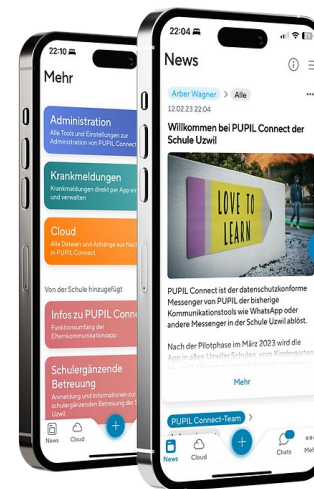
22:10

Mehr

Administration
Alle Tools und Einstellungen zur Administration von PUPIL Connect

Krankmeldungen
Krankmeldungen direkt per App einreichen und verwalten

Cloud
Alle Dateien und Anhänge aus Nachrichten in PUPIL Connect

Von der Schule hinzugefügt

Infos zu PUPIL Connect
Funktionsumfang der Elternkommunikationsapp

Schulergänzende Betreuung
Anmeldung und Informationen zur schulergänzenden Betreuung der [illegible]

News Cloud

22:04

News

Arber Wagner > Alle
12.02.23 22:04

Willkommen bei PUPIL Connect der Schule Uzwil

LOVE TO LEARN

PUPIL Connect ist der datenschutzkonforme Messenger von PUPIL der bisherige Kommunikationstools wie WhatsApp oder andere Messenger in der Schule Uzwil ablöst.

Nach der Pilotphase im März 2023 wird die App in allen Uzwiler Schulen, vom Kindergarten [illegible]

Mehr

PUPIL Connect-Team >

News Cloud Chats Meh